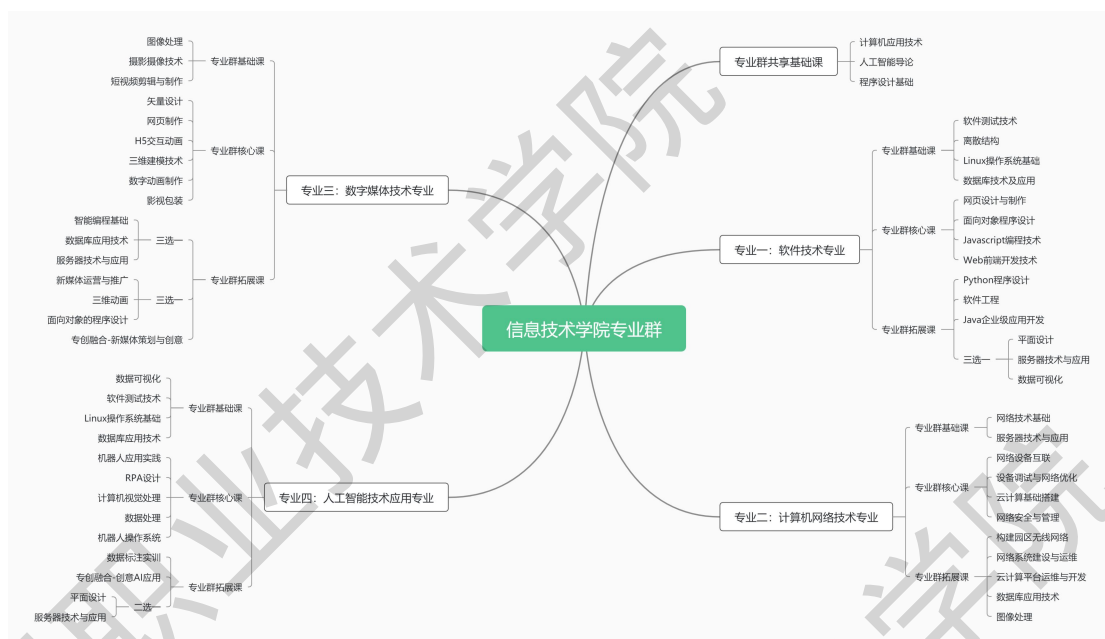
信息技术学院专业群

专业群共享基础课
计算机应用技术
人工智能导论
程序设计基础

专业一：软件技术专业
专业群基础课
软件测试技术
离散结构
Linux操作系统基础
数据库技术及应用
专业群核心课
网页设计与制作
面向对象程序设计
Javascript编程技术
Web前端开发技术
专业群拓展课
Python程序设计
软件工程
Java企业级应用开发
三选一
平面设计
服务器技术与应用
数据可视化

专业二：计算机网络技术专业
专业群基础课
网络技术基础
服务器技术与应用
专业群核心课
网络设备互联
设备调试与网络优化
云计算基础搭建
网络安全与管理
专业群拓展课
构建园区无线网络
网络系统建设与运维
云计算平台运维与开发
数据库应用技术
图像处理

专业三：数字媒体技术专业
专业群基础课
图像处理
摄影摄像技术
短视频剪辑与制作
专业群核心课
矢量设计
网页制作
H5交互动画
三维建模技术
数字动画制作
影视包装
专业群拓展课
三选一
智能编程基础
数据库应用技术
服务器技术与应用
三选一
新媒体运营与推广
三维动画
面向对象的程序设计
专创融合-新媒体策划与创意

专业四：人工智能技术应用专业
专业群基础课
数据可视化
软件测试技术
Linux操作系统基础
数据库应用技术
专业群核心课
机器人应用实践
RPA设计
计算机视觉处理
数据处理
机器人操作系统
专业群拓展课
数据标注实训
专创融合-创意AI应用
二选一
平面设计
服务器技术与应用

职业技术学院
学院